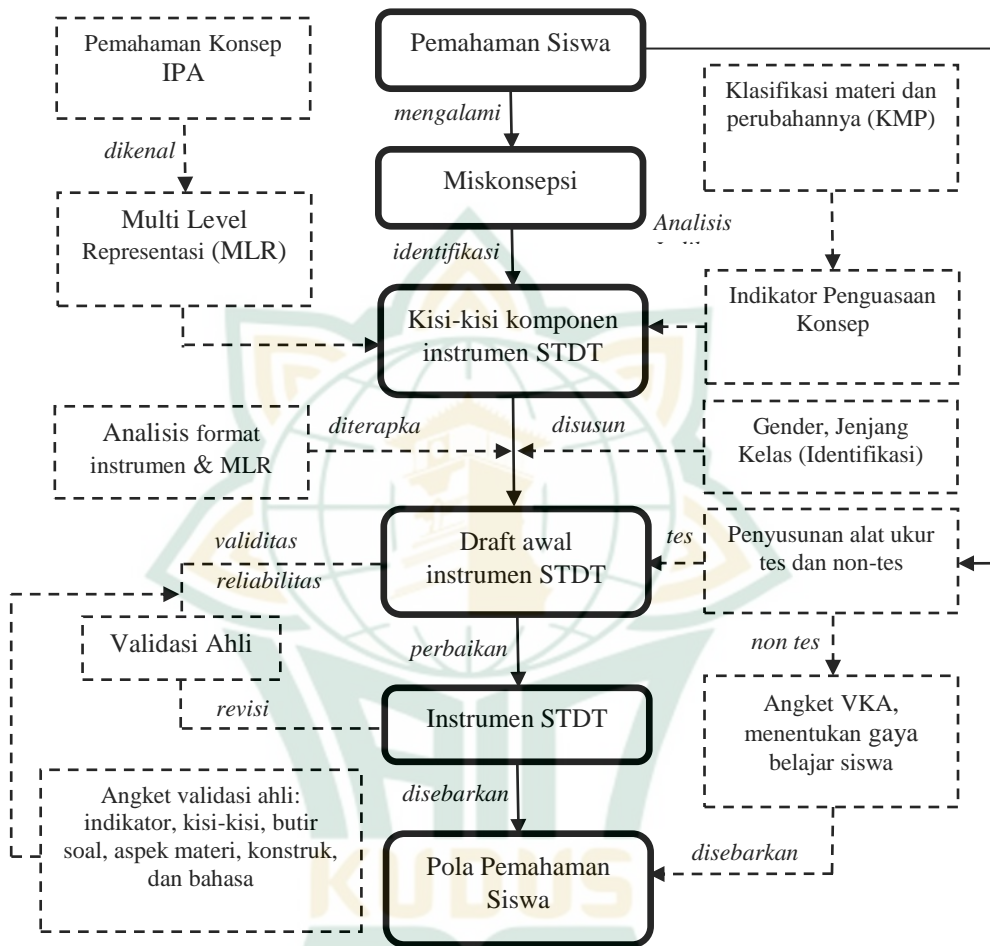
Pemahaman Konsep IPA

Pemahaman Siswa

mengalami

Klasifikasi materi dan perubahannya (KMP)

dikenal

Miskonsepsi

Multi Level Representasi (MLR)

Analisis

identifikasi

Indikator Penguasaan Konsep

Kisi-kisi komponen instrumen STDT

Analisis format instrumen & MLR

diterapka

disusun

Gender, Jenjang Kelas (Identifikasi)

validitas

reliabilitas

Draft awal instrumen STDT

tes

Penyusunan alat ukur tes dan non-tes

Validasi Ahli

perbaikan

non tes

revisi

Instrumen STDT

Angket VKA, menentukan gaya belajar siswa

Angket validasi ahli: indikator, kisi-kisi, butir soal, aspek materi, konstruk, dan bahasa

disebarkan

Pola Pemahaman Siswa

disebarkan